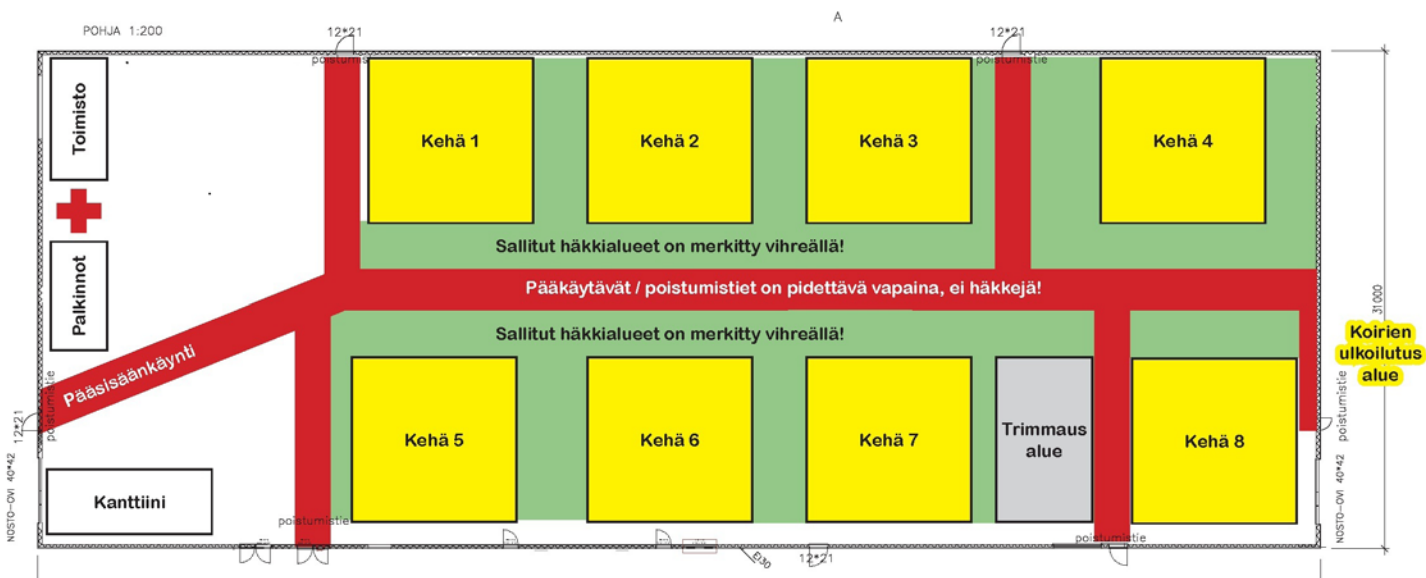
POHJA 1:200

A

12*21

poistumistie

12*21

poistumistie

Toimisto

Palkinnot

Kehä 1

Kehä 2

Kehä 3

Kehä 4

Sallitut häkkialueet on merkitty vihreällä!

Pääkäytävät / poistumistiet on pidettävä vapaina, ei häkkejä!

Sallitut häkkialueet on merkitty vihreällä!

Pääsisäänkäynti

31000

Koirien ulkoilutus alue

poistumistie

12*21

NOSTO-OVI 40*42

Kehä 5

Kehä 6

Kehä 7

Trimmaus alue

Kehä 8

poistumistie

NOSTO-OVI 40*42

Kanttiini

poistumistie

poistumistie

12*21

E30